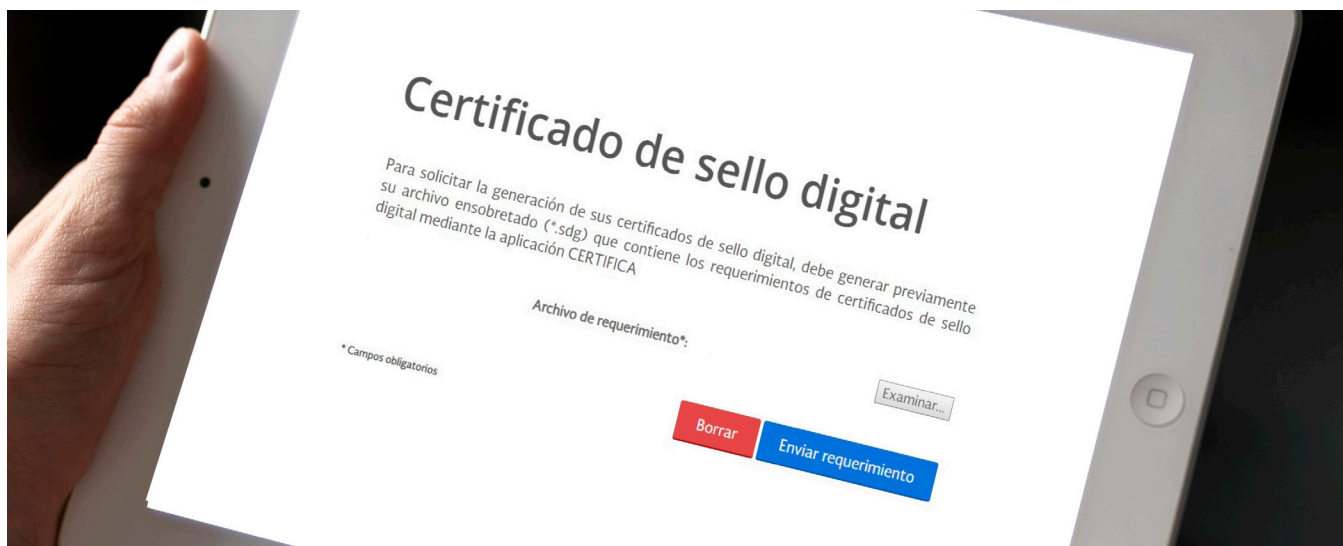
Certificado de sello digital

Para solicitar la generación de sus certificados de sello digital, debe generar previamente su archivo ensobretado (*.sdg) que contiene los requerimientos de certificados de sello digital mediante la aplicación CERTIFICA

Archivo de requerimiento*:

* Campos obligatorios

Examinar...

Borrar

Enviar requerimiento